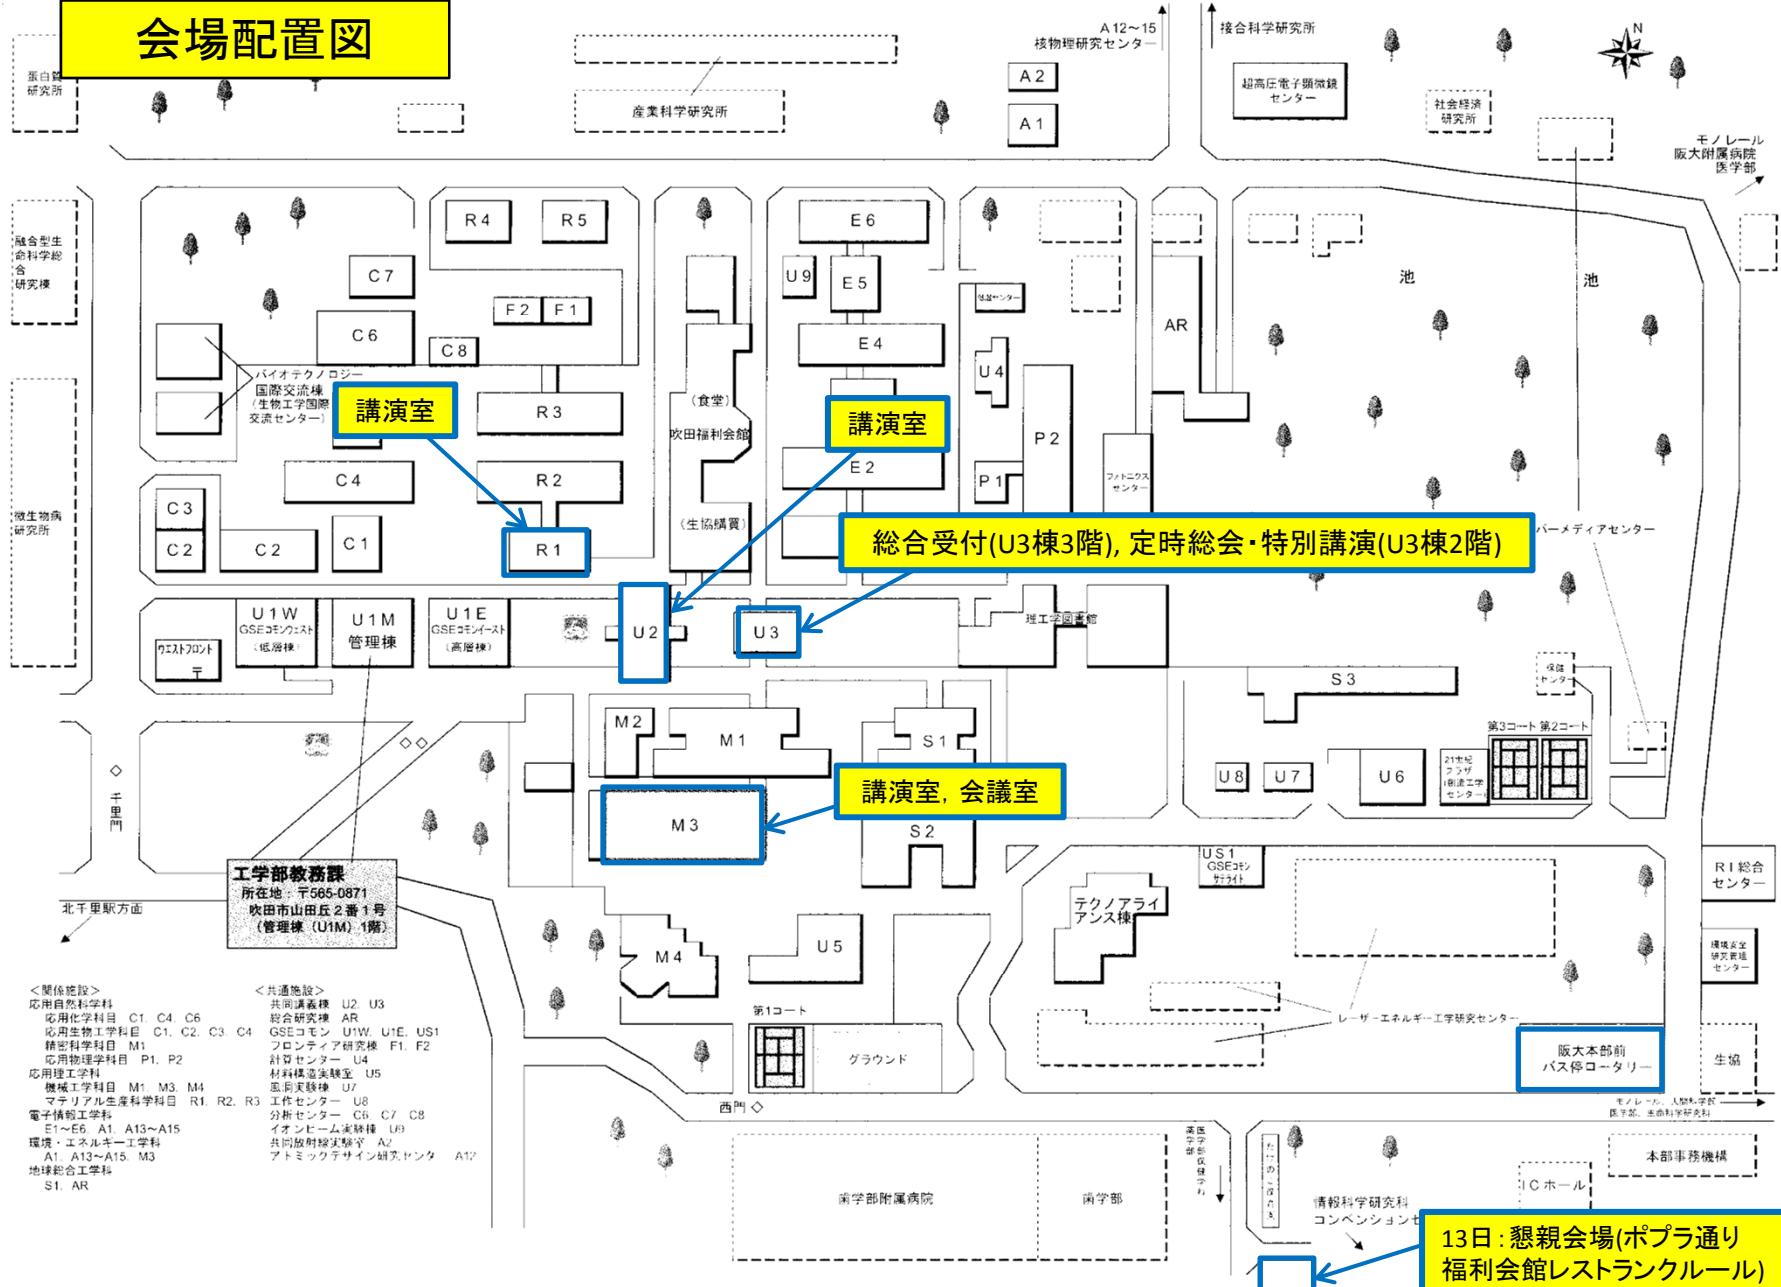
会場配置図

蛋白質研究所

A 12～15
核物理研究センター

接合科学研究所

N

産業科学研究所

A 2
A 1

超高圧電子顕微鏡センター

社会経済研究所

モノレール
阪大附属病院
医学部

融合型生命科学総合研究棟

R 4
R 5
E 6
C 7
U 9
E 5
F 2
F 1
C 6
C 8
E 4
AR
池
池
U 4
バイオテクノロジー国際交流棟（生物工学国際交流センター）
講演室
R 3
（食堂）
吹田福利会館
講演室
P 2
E 2
C 4
R 2
P 1
フォトニクスセンター
C 3
（生協購買）
微生物病研究所
C 2
C 2
C 1
R 1
総合受付(U3棟3階), 定時総会・特別講演(U3棟2階)
サイバーメディアセンター
U 1 W
GSEコモンウエスト（低層棟）
U 1 M
管理棟
U 1 E
GSEコモンイースト（高層棟）
U 2
U 3
理工学図書館
ウエストフロント
保健センター
S 3
M 2
M 1
S 1
第3コート 第2コート
U 8
U 7
U 6
21世紀プラザ
講演室，会議室
千里門
M 3
S 2
US 1
GSEコモンサテライト
R I 総合センター
工学部教務課
所在地：〒565-0871
吹田市山田丘２番１号
（管理棟（U1M）1階）
テクノアライアンス棟
北千里駅方面
M 4
U 5
環境安全研究管理センター
レーザーエネルギー学研究センター
第1コート
グラウンド
阪大本部前
バス停ロータリー
生協
西門
モノレール、人間科学部
医学部、生命科学研究科

＜関係施設＞
応用自然科学科
応用化学科目 C1, C4, C6
応用生物工学科目 C1, C2, C3, C4
精密科学科目 M1
応用物理学科目 P1, P2
応用理工学科
機械工学科目 M1, M3, M4
マテリアル生産科学科目 R1, R2, R3
電子情報工学科
E1～E6, A1, A13～A15
環境・エネルギー工学科
A1, A13～A15, M3
地球総合工学科
S1, AR

＜共通施設＞
共同講義棟 U2, U3
総合研究棟 AR
GSEコモン U1W, U1E, US1
フロンティア研究棟 F1, F2
計算センター U4
材料構造実験室 U5
風洞実験棟 U7
工作センター U8
分析センター C6, C7, C8
イオンビーム実験棟 U9
共同放射線実験室 A2
アトミックデザイン研究センタ A12

歯学部附属病院
歯学部
本部事務機構
I C ホール
情報科学研究科
コンベンションセ
13日：懇親会場(ポプラ通り
福利会館レストランクルール)